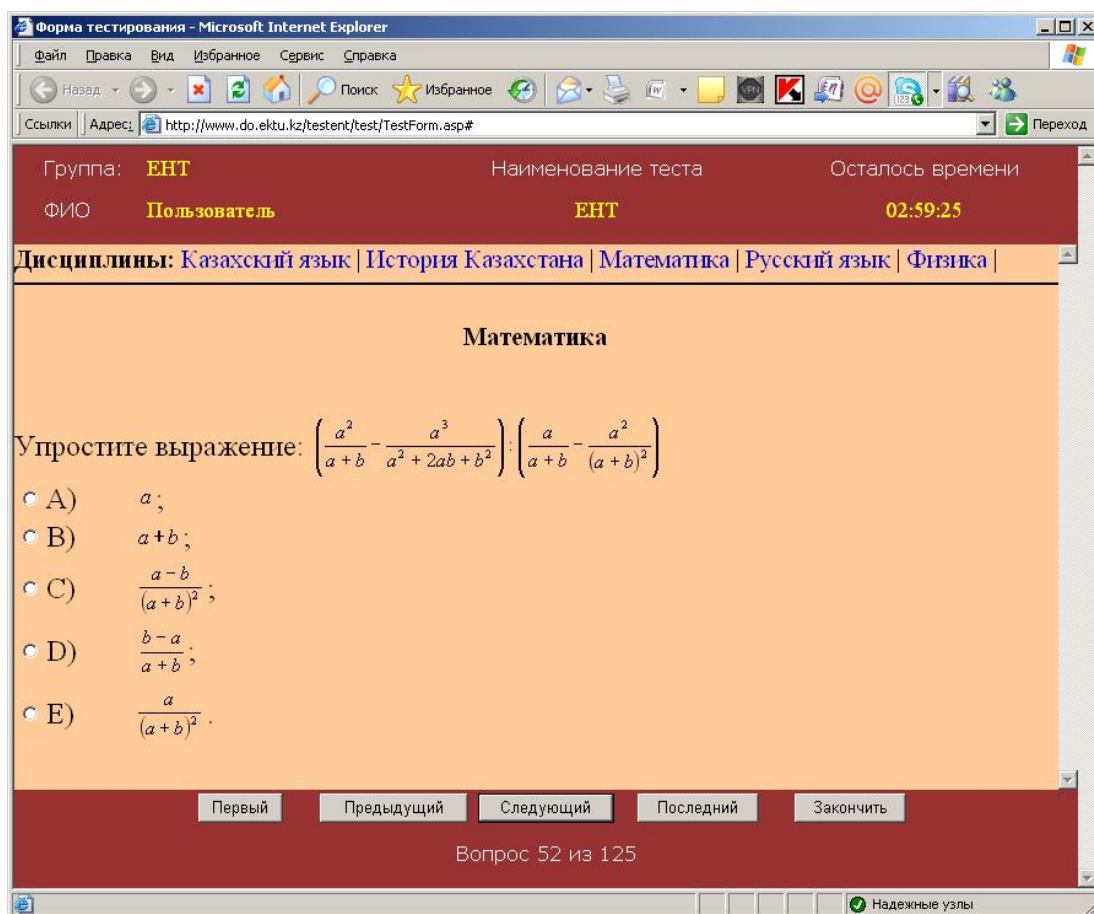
Форма тестирования - Microsoft Internet Explorer

Файл Правка Вид Избранное Сервис Справка

Назад Поиск Избранное

Ссылки Адрес: http://www.do.ektu.kz/testent/test/TestForm.asp# Переход

Группа: ЕНТ Наименование теста Осталось времени

ФИО Пользователь ЕНТ 02:59:25

Дисциплины: Казахский язык | История Казахстана | Математика | Русский язык | Физика |

Математика

Упростите выражение: $\left(\frac{a^2}{a+b}-\frac{a^3}{a^2+2ab+b^2}\right):\left(\frac{a}{a+b}-\frac{a^2}{(a+b)^2}\right)$

A) $a$;

B) $a+b$;

C) $\frac{a-b}{(a+b)^2}$;

D) $\frac{b-a}{a+b}$;

E) $\frac{a}{(a+b)^2}$.

Первый Предыдущий Следующий Последний Закончить

Вопрос 52 из 125

Надежные узлы